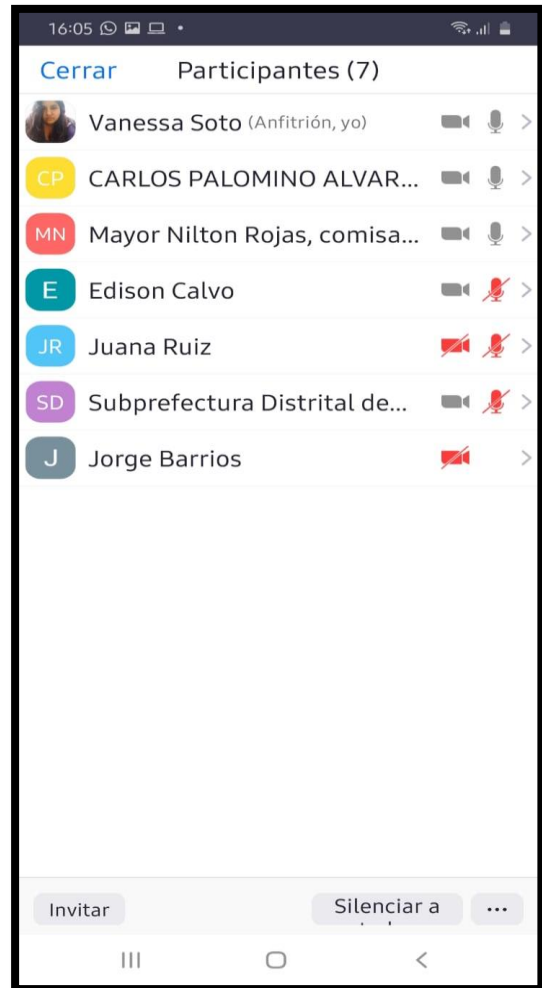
16:05

Cerrar Participantes (7)

Vanessa Soto (Anfitrión, yo)

CP CARLOS PALOMINO ALVAR...

MN Mayor Nilton Rojas, comisa...

E Edison Calvo

JR Juana Ruiz

SD Subprefectura Distrital de...

J Jorge Barrios

Invitar

Silenciar a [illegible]

...